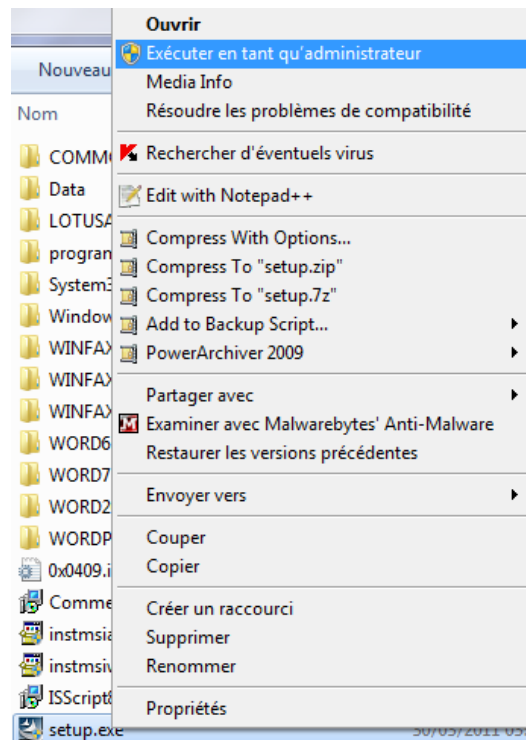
Nouveau
Nom
COMM
Data
LOTUSA
progran
System3
Window
WINFAX
WINFAX
WINFAX
WORD6
WORD7
WORD2
WORDP
0x0409.i
Comme
instmsia
instmsiv
ISScript
setup.exe

Ouvrir
Exécuter en tant qu'administrateur
Media Info
Résoudre les problèmes de compatibilité
Rechercher d'éventuels virus
Edit with Notepad++
Compress With Options...
Compress To "setup.zip"
Compress To "setup.7z"
Add to Backup Script...
PowerArchiver 2009
Partager avec
Examiner avec Malwarebytes' Anti-Malware
Restaurer les versions précédentes
Envoyer vers
Couper
Copier
Créer un raccourci
Supprimer
Renommer
Propriétés

30/05/2011 0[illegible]